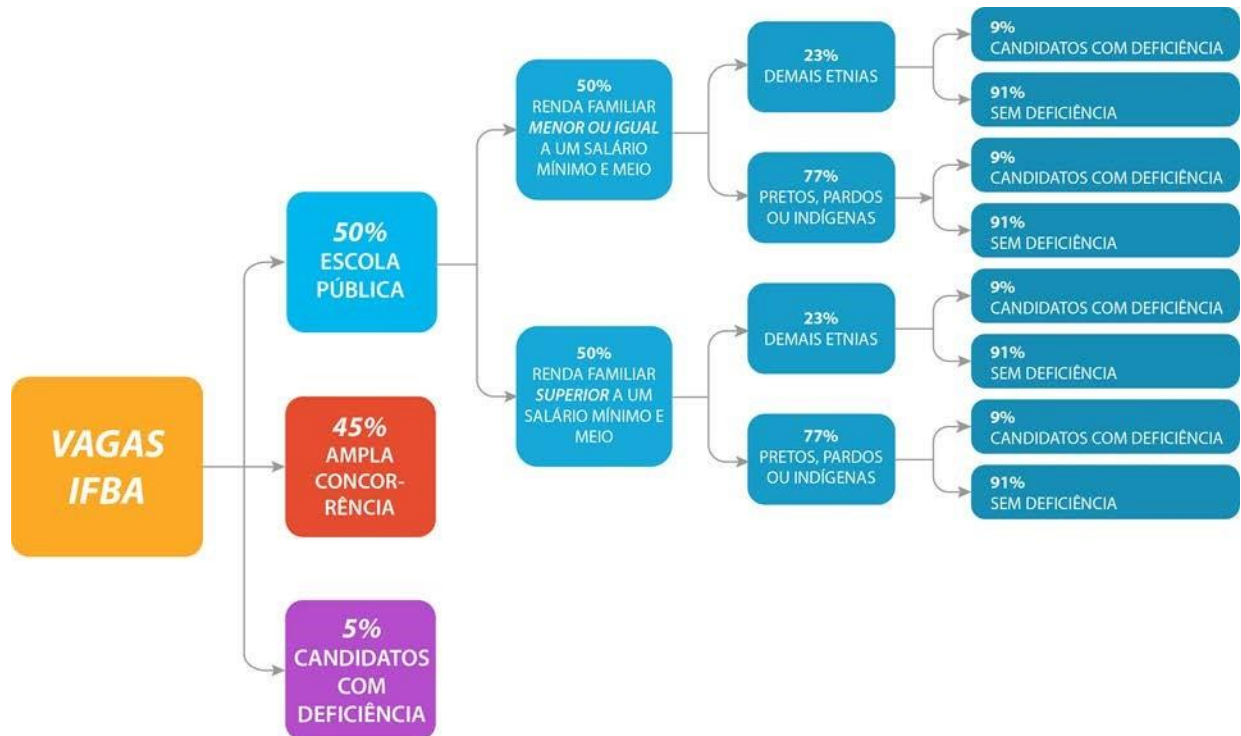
VAGAS IFBA

50%
ESCOLA PÚBLICA

45%
AMPLA CONCORRÊNCIA

5%
CANDIDATOS COM DEFICIÊNCIA

50%
RENDA FAMILIAR MENOR OU IGUAL A UM SALÁRIO MÍNIMO E MEIO

50%
RENDA FAMILIAR SUPERIOR A UM SALÁRIO MÍNIMO E MEIO

23%
DEMAIS ETNIAS

9%
CANDIDATOS COM DEFICIÊNCIA

91%
SEM DEFICIÊNCIA

77%
PRETOS, PARDOS OU INDÍGENAS

9%
CANDIDATOS COM DEFICIÊNCIA

91%
SEM DEFICIÊNCIA

23%
DEMAIS ETNIAS

9%
CANDIDATOS COM DEFICIÊNCIA

91%
SEM DEFICIÊNCIA

77%
PRETOS, PARDOS OU INDÍGENAS

9%
CANDIDATOS COM DEFICIÊNCIA

91%
SEM DEFICIÊNCIA